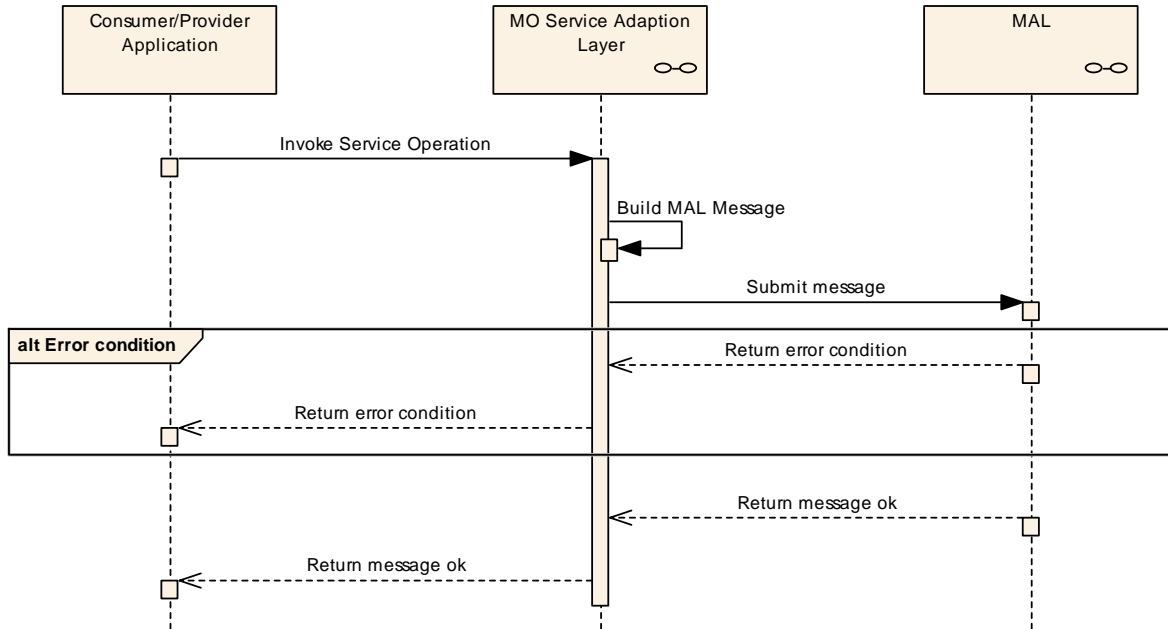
Consumer/Provider Application

MO Service Adaption Layer

MAL

Invoke Service Operation

Build MAL Message

Submit message

alt Error condition

Return error condition

Return error condition

Return message ok

Return message ok